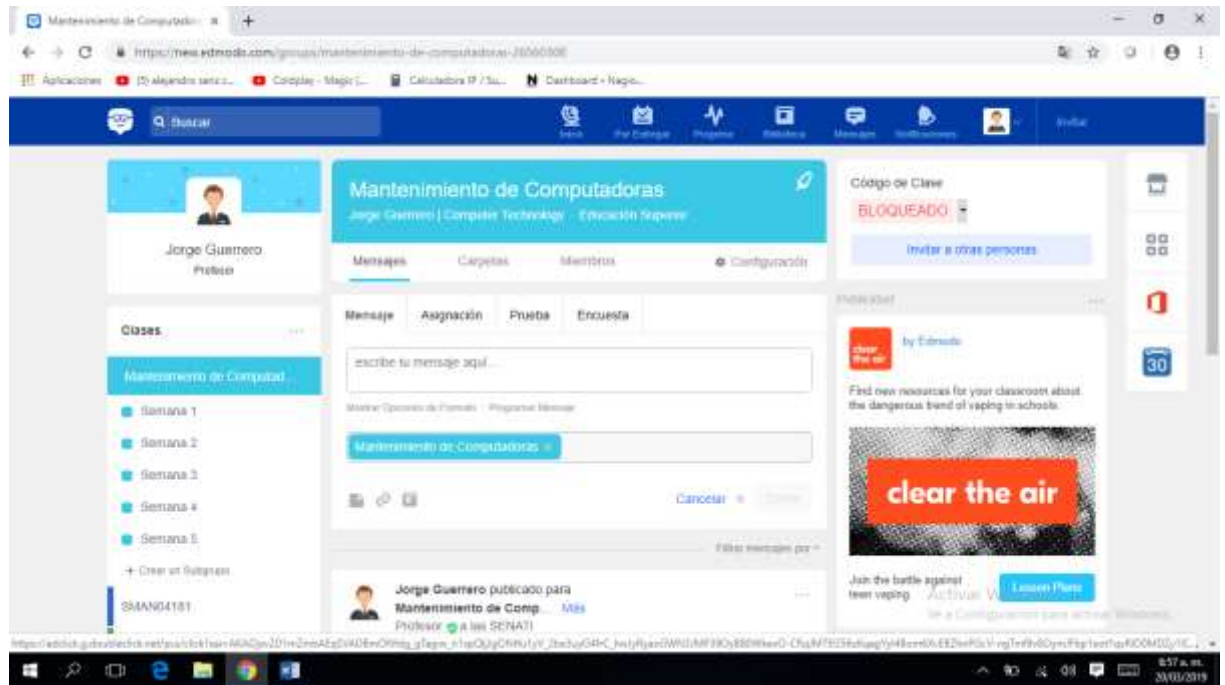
Mantenimiento de Computado ×

https://new.edmodo.com/groups/mantenimiento-de-computadoras-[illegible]

Aplicaciones (5) alejandro sanz ... Coldplay - Magic (... Calculadora IP / Su... Dashboard - Nagio...

Buscar

Inicio Por Entregar Progreso Biblioteca Mensajes Notificaciones Invitar

Jorge Guerrero
Profesor

Clases

Mantenimiento de Computad...

Semana 1
Semana 2
Semana 3
Semana 4
Semana 5

+ Crear un Subgrupo

SMAN04181

Mantenimiento de Computadoras
Jorge Guerrero | Computer Technology · Educación Superior

Mensajes Carpetas Miembros Configuración

Mensaje Asignación Prueba Encuesta

escribe tu mensaje aquí...

Mostrar Opciones de Formato · Programar Mensaje

Mantenimiento de Computadoras ×

Cancelar Enviar

Filtrar mensajes por

Jorge Guerrero publicado para
Mantenimiento de Comp... Más
Profesor a las SENATI

Código de Clase
BLOQUEADO

Invitar a otras personas

Publicidad

clear the air
by Edmodo

Find new resources for your classroom about the dangerous trend of vaping in schools.

clear the air

Join the battle against teen vaping

Lesson Plans

Activar Windows
Ve a Configuración para activar Windows.

30

8:57 a. m.
20/03/2019